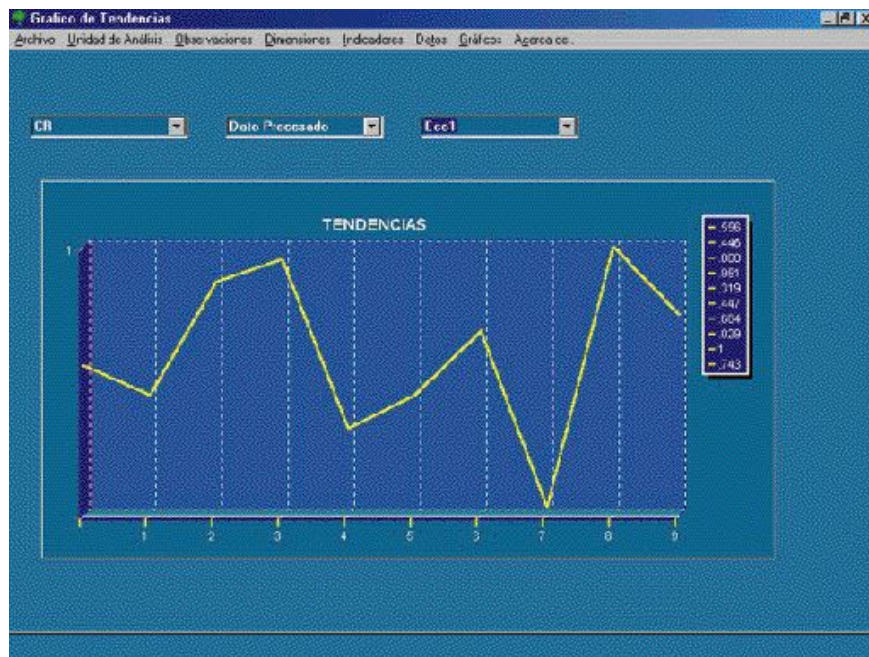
Grafico de Tendencias

Archivo Unidad de Análisis Observaciones Dimensiones Indicadores Datos Gráficos Acerca de...

CR

Dato Procesado

Eco1

TENDENCIAS

1

1 2 3 4 5 6 7 8 9

.596
.446
.000
.961
.319
.447
.604
.039
1
.743